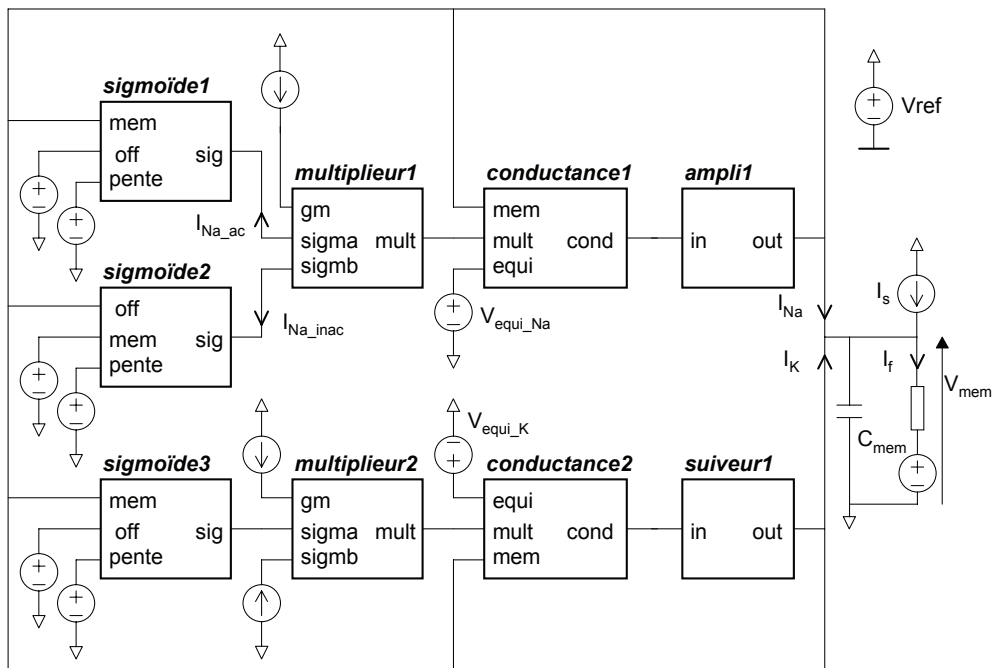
sigmoïde1
mem
off sig
pente

multiplieur1
gm
sigma mult
sigmb

conductance1
mem
mult cond
equi

ampli1
in out

Vref

$I_{Na\_ac}$

sigmoïde2
off
mem sig
pente

$I_{Na\_inac}$

$V_{equi\_Na}$

$I_{Na}$

$I_s$

$I_K$

$I_f$

$V_{mem}$

$C_{mem}$

$V_{equi\_K}$

sigmoïde3
mem
off sig
pente

multiplieur2
gm
sigma mult
sigmb

conductance2
equi
mult cond
mem

suiveur1
in out